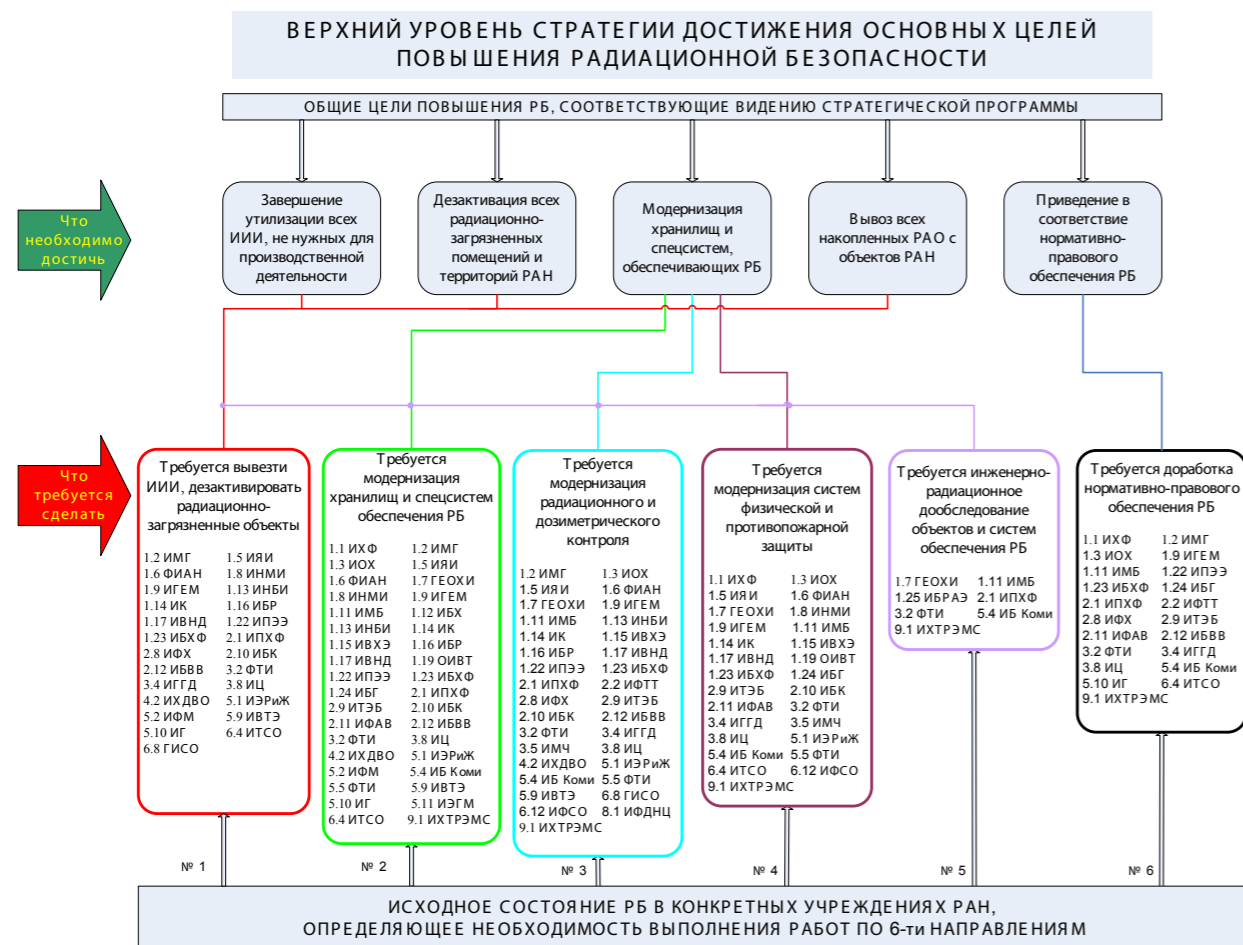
ВЕРХНИЙ УРОВЕНЬ СТРАТЕГИИ ДОСТИЖЕНИЯ ОСНОВНЫХ ЦЕЛЕЙ ПОВЫШЕНИЯ РАДИАЦИОННОЙ БЕЗОПАСНОСТИ

ОБЩИЕ ЦЕЛИ ПОВЫШЕНИЯ РБ, СООТВЕТСТВУЮЩИЕ ВИДЕНИЮ СТРАТЕГИЧЕСКОЙ ПРОГРАММЫ

Что необходимо достичь

Завершение утилизации всех ИИИ, не нужных для производственной деятельности

Дезактивация всех радиационно-загрязненных помещений и территорий РАН

Модернизация хранилищ и спецсистем, обеспечивающих РБ

Вывоз всех накопленных РАО с объектов РАН

Приведение в соответствие нормативно-правового обеспечения РБ

Что требуется сделать

Требуется вывезти ИИИ, дезактивировать радиационно-загрязненные объекты

1.2 ИМГ 1.5 ИЯИ
1.6 ФИАН 1.8 ИНМИ
1.9 ИГЕМ 1.13 ИНБИ
1.14 ИК 1.16 ИБР
1.17 ИВНД 1.22 ИПЭЭ
1.23 ИБХФ 2.1 ИПХФ
2.8 ИФХ 2.10 ИБК
2.12 ИБВВ 3.2 ФТИ
3.4 ИГГД 3.8 ИЦ
4.2 ИХДВО 5.1 ИЭРиЖ
5.2 ИФМ 5.9 ИВТЭ
5.10 ИГ 6.4 ИТСО
6.8 ГИСО

Требуется модернизация хранилищ и спецсистем обеспечения РБ

1.1 ИХФ 1.2 ИМГ
1.3 ИОХ 1.5 ИЯИ
1.6 ФИАН 1.7 ГЕОХИ
1.8 ИНМИ 1.9 ИГЕМ
1.11 ИМБ 1.12 ИБХ
1.13 ИНБИ 1.14 ИК
1.15 ИВХЭ 1.16 ИБР
1.17 ИВНД 1.19 ОИВТ
1.22 ИПЭЭ 1.23 ИБХФ
1.24 ИБГ 2.1 ИПХФ
2.9 ИТЭБ 2.10 ИБК
2.11 ИФАВ 2.12 ИБВВ
3.2 ФТИ 3.8 ИЦ
4.2 ИХДВО 5.1 ИЭРиЖ
5.2 ИФМ 5.4 ИБ Коми
5.5 ФТИ 5.9 ИВТЭ
5.10 ИГ 5.11 ИЭГМ
6.4 ИТСО 9.1 ИХТРЭМС

Требуется модернизация радиационного и дозиметрического контроля

1.2 ИМГ 1.3 ИОХ
1.5 ИЯИ 1.6 ФИАН
1.7 ГЕОХИ 1.9 ИГЕМ
1.11 ИМБ 1.13 ИНБИ
1.14 ИК 1.15 ИВХЭ
1.16 ИБР 1.17 ИВНД
1.22 ИПЭЭ 1.23 ИБХФ
2.1 ИПХФ 2.2 ИФТТ
2.8 ИФХ 2.9 ИТЭБ
2.10 ИБК 2.12 ИБВВ
3.2 ФТИ 3.4 ИГГД
3.5 ИМЧ 3.8 ИЦ
4.2 ИХДВО 5.1 ИЭРиЖ
5.4 ИБ Коми 5.5 ФТИ
5.9 ИВТЭ 6.8 ГИСО
6.12 ИФСО 8.1 ИФДНЦ
9.1 ИХТРЭМС

Требуется модернизация систем физической и противопожарной защиты

1.1 ИХФ 1.3 ИОХ
1.5 ИЯИ 1.6 ФИАН
1.7 ГЕОХИ 1.8 ИНМИ
1.9 ИГЕМ 1.11 ИМБ
1.14 ИК 1.15 ИВХЭ
1.17 ИВНД 1.19 ОИВТ
1.23 ИБХФ 1.24 ИБГ
2.9 ИТЭБ 2.10 ИБК
2.11 ИФАВ 3.2 ФТИ
3.4 ИГГД 3.5 ИМЧ
3.8 ИЦ 5.1 ИЭРиЖ
5.4 ИБ Коми 5.5 ФТИ
6.4 ИТСО 6.12 ИФСО
9.1 ИХТРЭМС

Требуется инженерно-радиационное дообследование объектов и систем обеспечения РБ

1.7 ГЕОХИ 1.11 ИМБ
1.25 ИБРАЭ 2.1 ИПХФ
3.2 ФТИ 5.4 ИБ Коми
9.1 ИХТРЭМС

Требуется доработка нормативно-правового обеспечения РБ

1.1 ИХФ 1.2 ИМГ
1.3 ИОХ 1.9 ИГЕМ
1.11 ИМБ 1.22 ИПЭЭ
1.23 ИБХФ 1.24 ИБГ
2.1 ИПХФ 2.2 ИФТТ
2.8 ИФХ 2.9 ИТЭБ
2.11 ИФАВ 2.12 ИБВВ
3.2 ФТИ 3.4 ИГГД
3.8 ИЦ 5.4 ИБ Коми
5.10 ИГ 6.4 ИТСО
9.1 ИХТРЭМС

№ 1 № 2 № 3 № 4 № 5 № 6

ИСХОДНОЕ СОСТОЯНИЕ РБ В КОНКРЕТНЫХ УЧРЕЖДЕНИЯХ РАН, ОПРЕДЕЛЯЮЩЕЕ НЕОБХОДИМОСТЬ ВЫПОЛНЕНИЯ РАБОТ ПО 6-ти НАПРАВЛЕНИЯМ